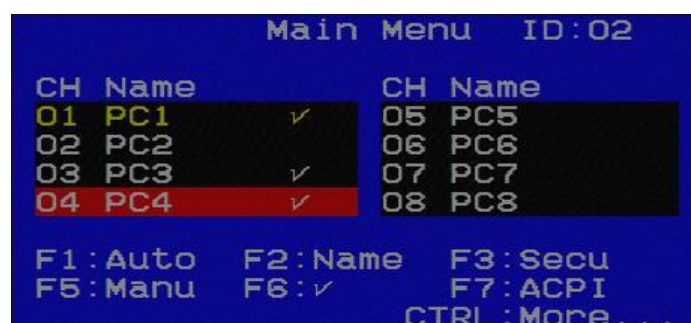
Main Menu ID:02

| CH | Name | | CH | Name |
|---|---|---|---|---|
| 01 | PC1 | ✓ | 05 | PC5 |
| 02 | PC2 | | 06 | PC6 |
| 03 | PC3 | ✓ | 07 | PC7 |
| 04 | PC4 | ✓ | 08 | PC8 |

F1:Auto F2:Name F3:Secu
F5:Manu F6:✓ F7:ACPI
CTRL:More